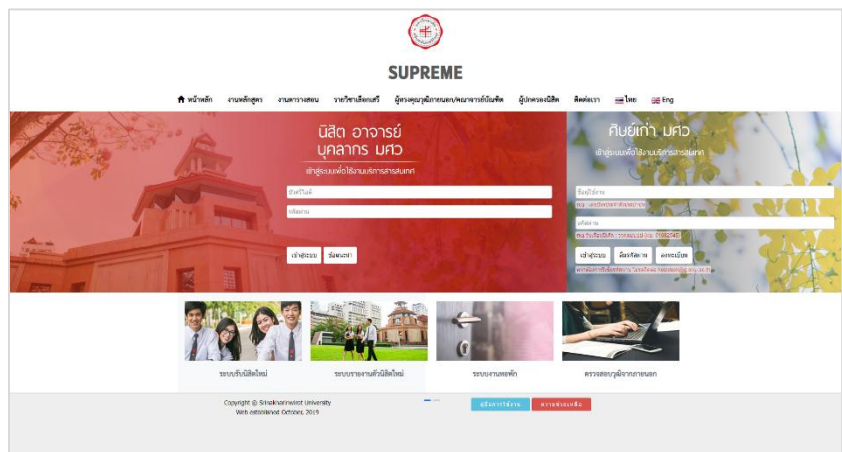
SUPREME

หน้าหลัก งานหลักสูตร งานตารางสอน รายวิชาเลือกเสรี ผู้ทรงคุณวุฒิภายนอก/คณาจารย์บัณฑิต ผู้ปกครองนิสิต ติดต่อเรา ไทย Eng

นิสิต อาจารย์ บุคลากร มศว

เข้าสู่ระบบเพื่อใช้งานบริการสารสนเทศ

ชื่อผู้ใช้

รหัสผ่าน

เข้าสู่ระบบ ข้อแนะนำ

ศิษย์เก่า มศว

เข้าสู่ระบบเพื่อใช้งานบริการสารสนเทศ

ชื่อผู้ใช้งาน

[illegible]

รหัสผ่าน

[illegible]

เข้าสู่ระบบ ลืมรหัสผ่าน ลงทะเบียน

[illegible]

ระบบรับนิสิตใหม่

ระบบรายงานตัวนิสิตใหม่

ระบบงานหอพัก

ตรวจสอบวุฒิจากภายนอก

Copyright © Srinakharinwirot University
Web established October, 2019

คู่มือการใช้งาน ขอความช่วยเหลือ